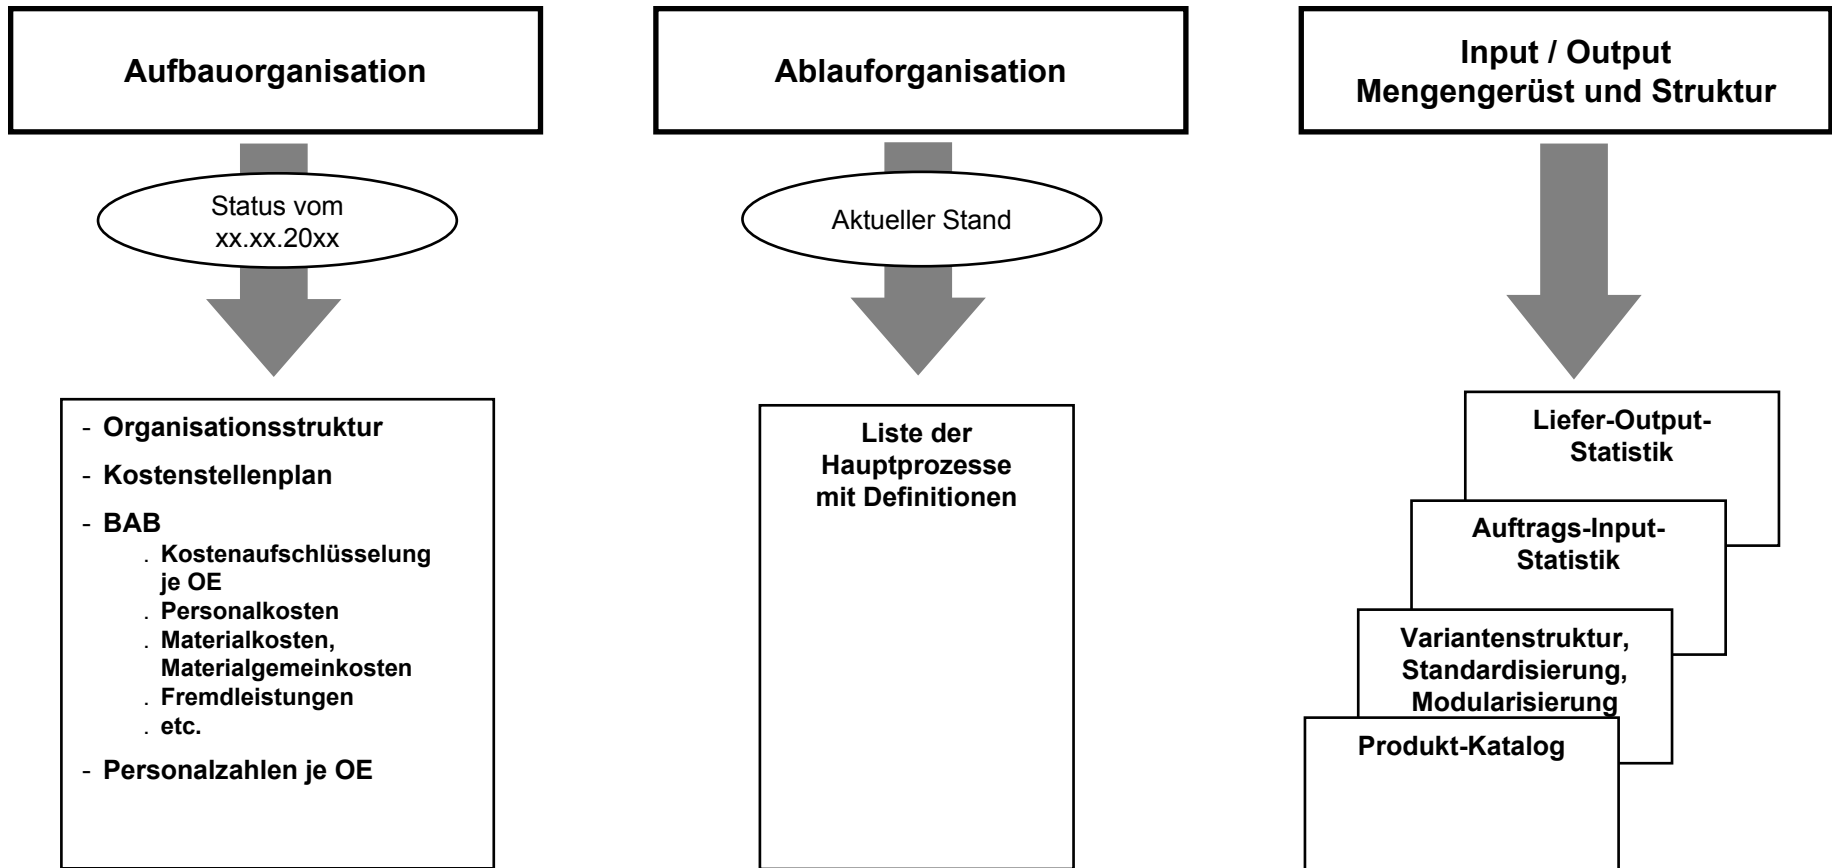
Aufbauorganisation

Status vom xx.xx.20xx

- Organisationsstruktur
- Kostenstellenplan
- BAB
. Kostenaufschlüsselung je OE
. Personalkosten
. Materialkosten, Materialgemeinkosten
. Fremdleistungen
. etc.
- Personalzahlen je OE

Ablauforganisation

Aktueller Stand

Liste der Hauptprozesse mit Definitionen

Input / Output
Mengengerüst und Struktur

Liefer-Output-Statistik

Auftrags-Input-Statistik

Variantenstruktur, Standardisierung, Modularisierung

Produkt-Katalog